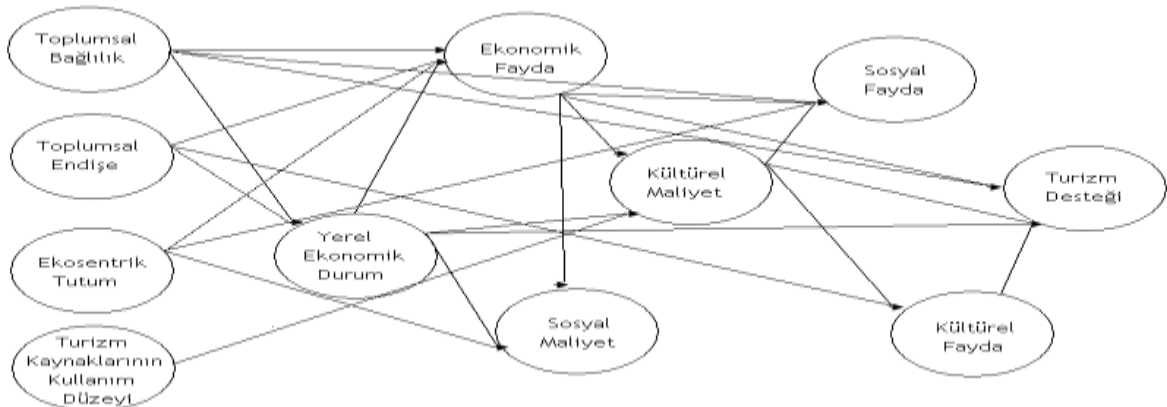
Toplumsal Bağlılık

Toplumsal Endişe

Ekosentrik Tutum

Turizm Kaynaklarının Kullanım Düzeyi

Ekonomik Fayda

Yerel Ekonomik Durum

Sosyal Maliyet

Kültürel Maliyet

Sosyal Fayda

Turizm Desteği

Kültürel Fayda